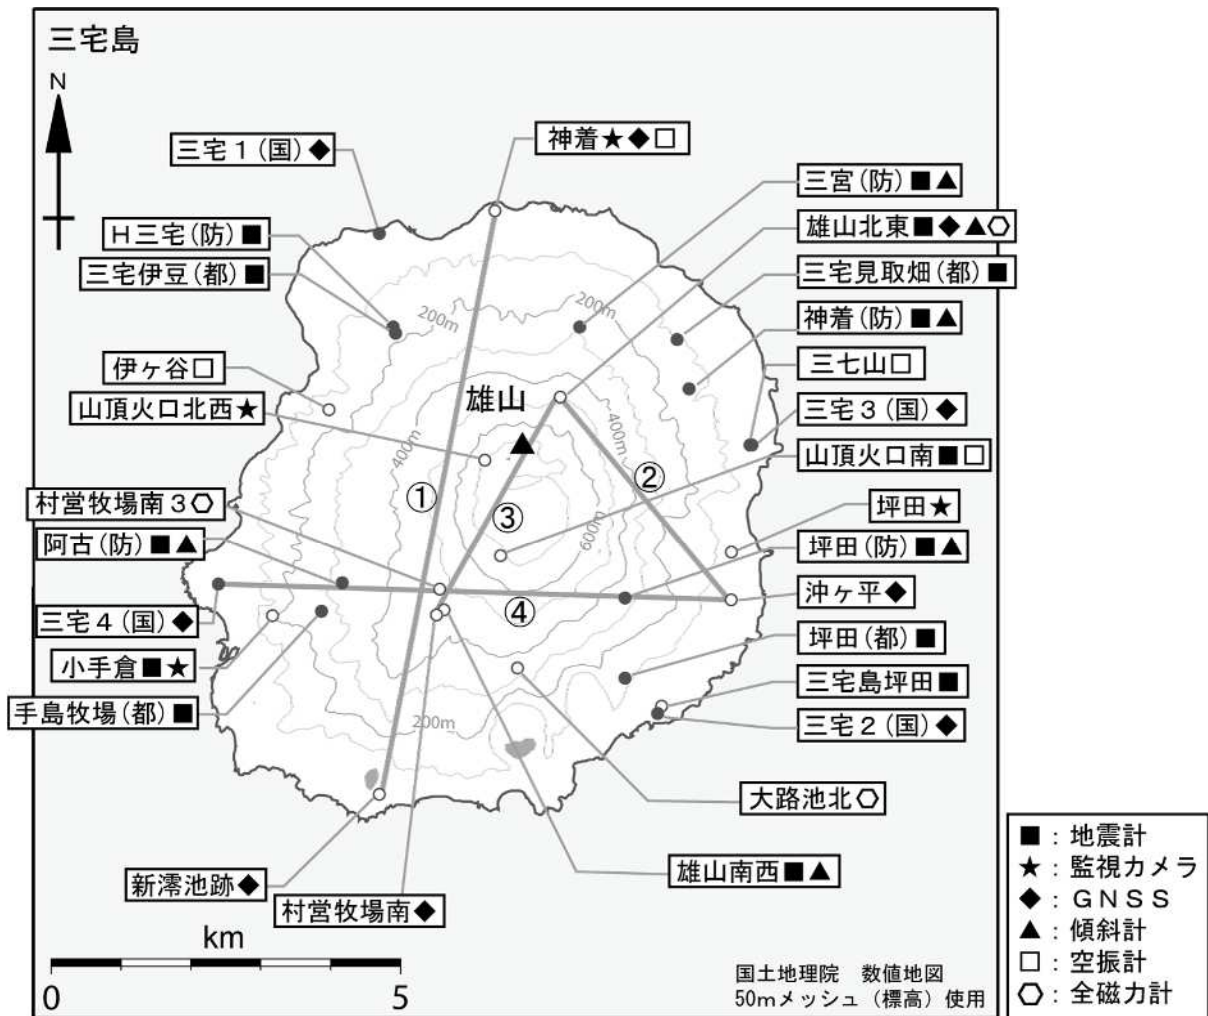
三宅島

N

三宅１(国)◆
神着★◆□
三宮(防)■▲
H三宅(防)■
雄山北東■◆▲⬡
三宅伊豆(都)■
三宅見取畑(都)■
神着(防)■▲
伊ヶ谷□
三七山□
山頂火口北西★
三宅３(国)◆
山頂火口南■□
村営牧場南３⬡
坪田★
阿古(防)■▲
坪田(防)■▲
沖ヶ平◆
三宅４(国)◆
坪田(都)■
小手倉■★
三宅島坪田■
手島牧場(都)■
三宅２(国)◆
大路池北⬡
雄山南西■▲
新澪池跡◆
村営牧場南◆

雄山
200m
200m
400m
400m
600m
200m
①
②
③
④

km
0
5

国土地理院　数値地図
50mメッシュ（標高）使用

■：地震計
★：監視カメラ
◆：ＧＮＳＳ
▲：傾斜計
□：空振計
⬡：全磁力計